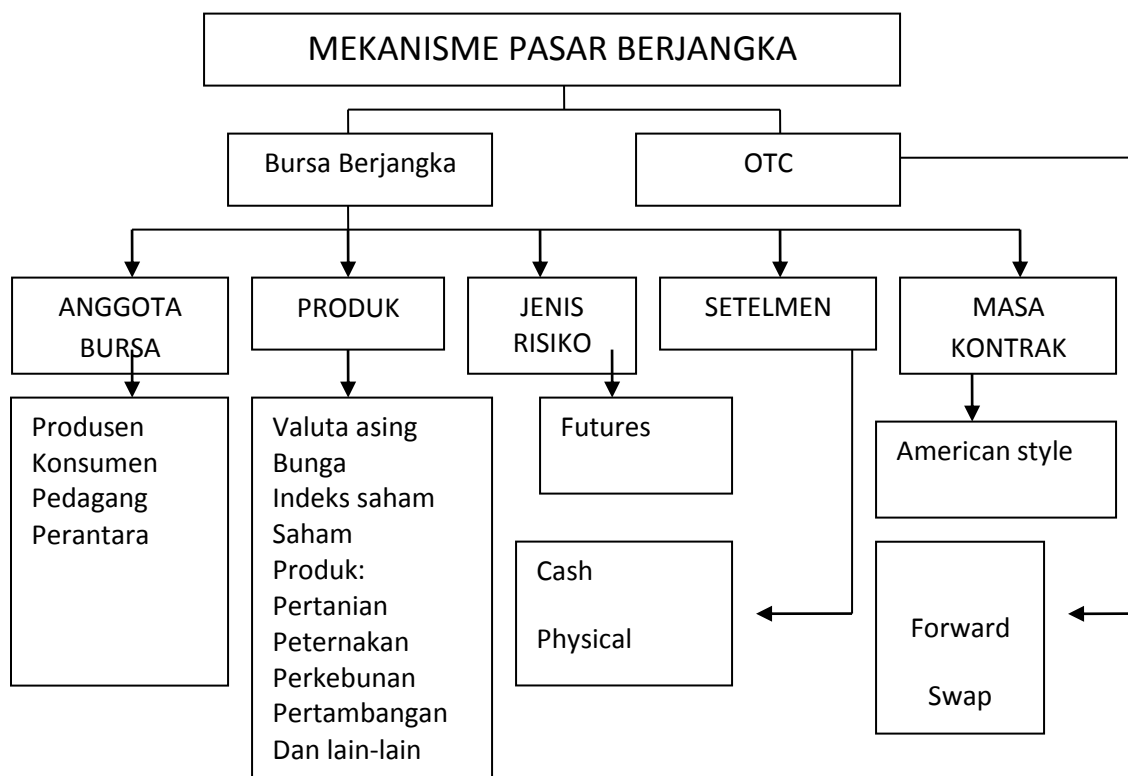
MEKANISME PASAR BERJANGKA

Bursa Berjangka

OTC

ANGGOTA BURSA

PRODUK

JENIS RISIKO

SETELMEN

MASA KONTRAK

Produsen
Konsumen
Pedagang
Perantara

Valuta asing
Bunga
Indeks saham
Saham
Produk:
Pertanian
Peternakan
Perkebunan
Pertambangan
Dan lain-lain

Futures

American style

Cash

Physical

Forward

Swap